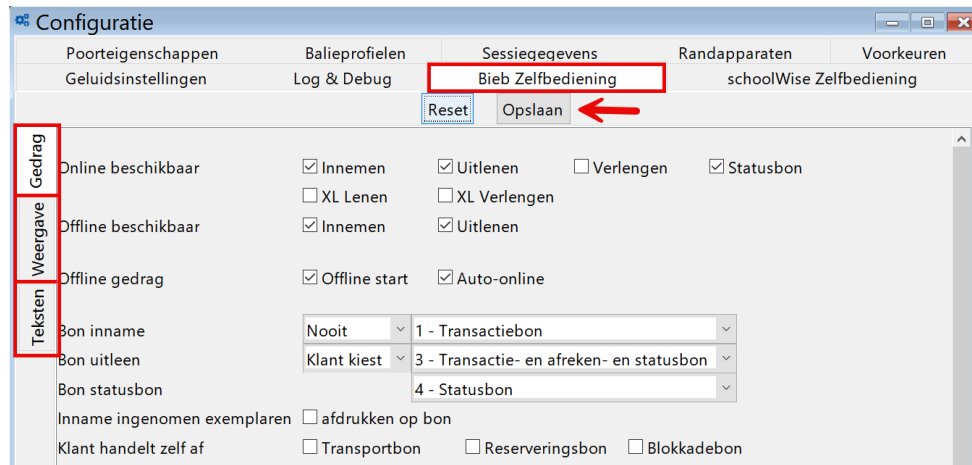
Configuratie

Poorteigenschappen | Balieprofielen | Sessiegegevens | Randapparaten | Voorkeuren
Geluidsinstellingen | Log & Debug | Bieb Zelfbediening | schoolWise Zelfbediening

Reset | Opslaan

Gedrag
Weergave
Teksten

Online beschikbaar ☑ Innemen ☑ Uitlenen ☐ Verlengen ☑ Statusbon
☐ XL Lenen ☐ XL Verlengen

Offline beschikbaar ☑ Innemen ☑ Uitlenen

Offline gedrag ☑ Offline start ☑ Auto-online

Bon inname Nooit 1 - Transactiebon
Bon uitleen Klant kiest 3 - Transactie- en afreken- en statusbon
Bon statusbon 4 - Statusbon
Inname ingenomen exemplaren ☐ afdrukken op bon
Klant handelt zelf af ☐ Transportbon ☐ Reserveringsbon ☐ Blokkadebon